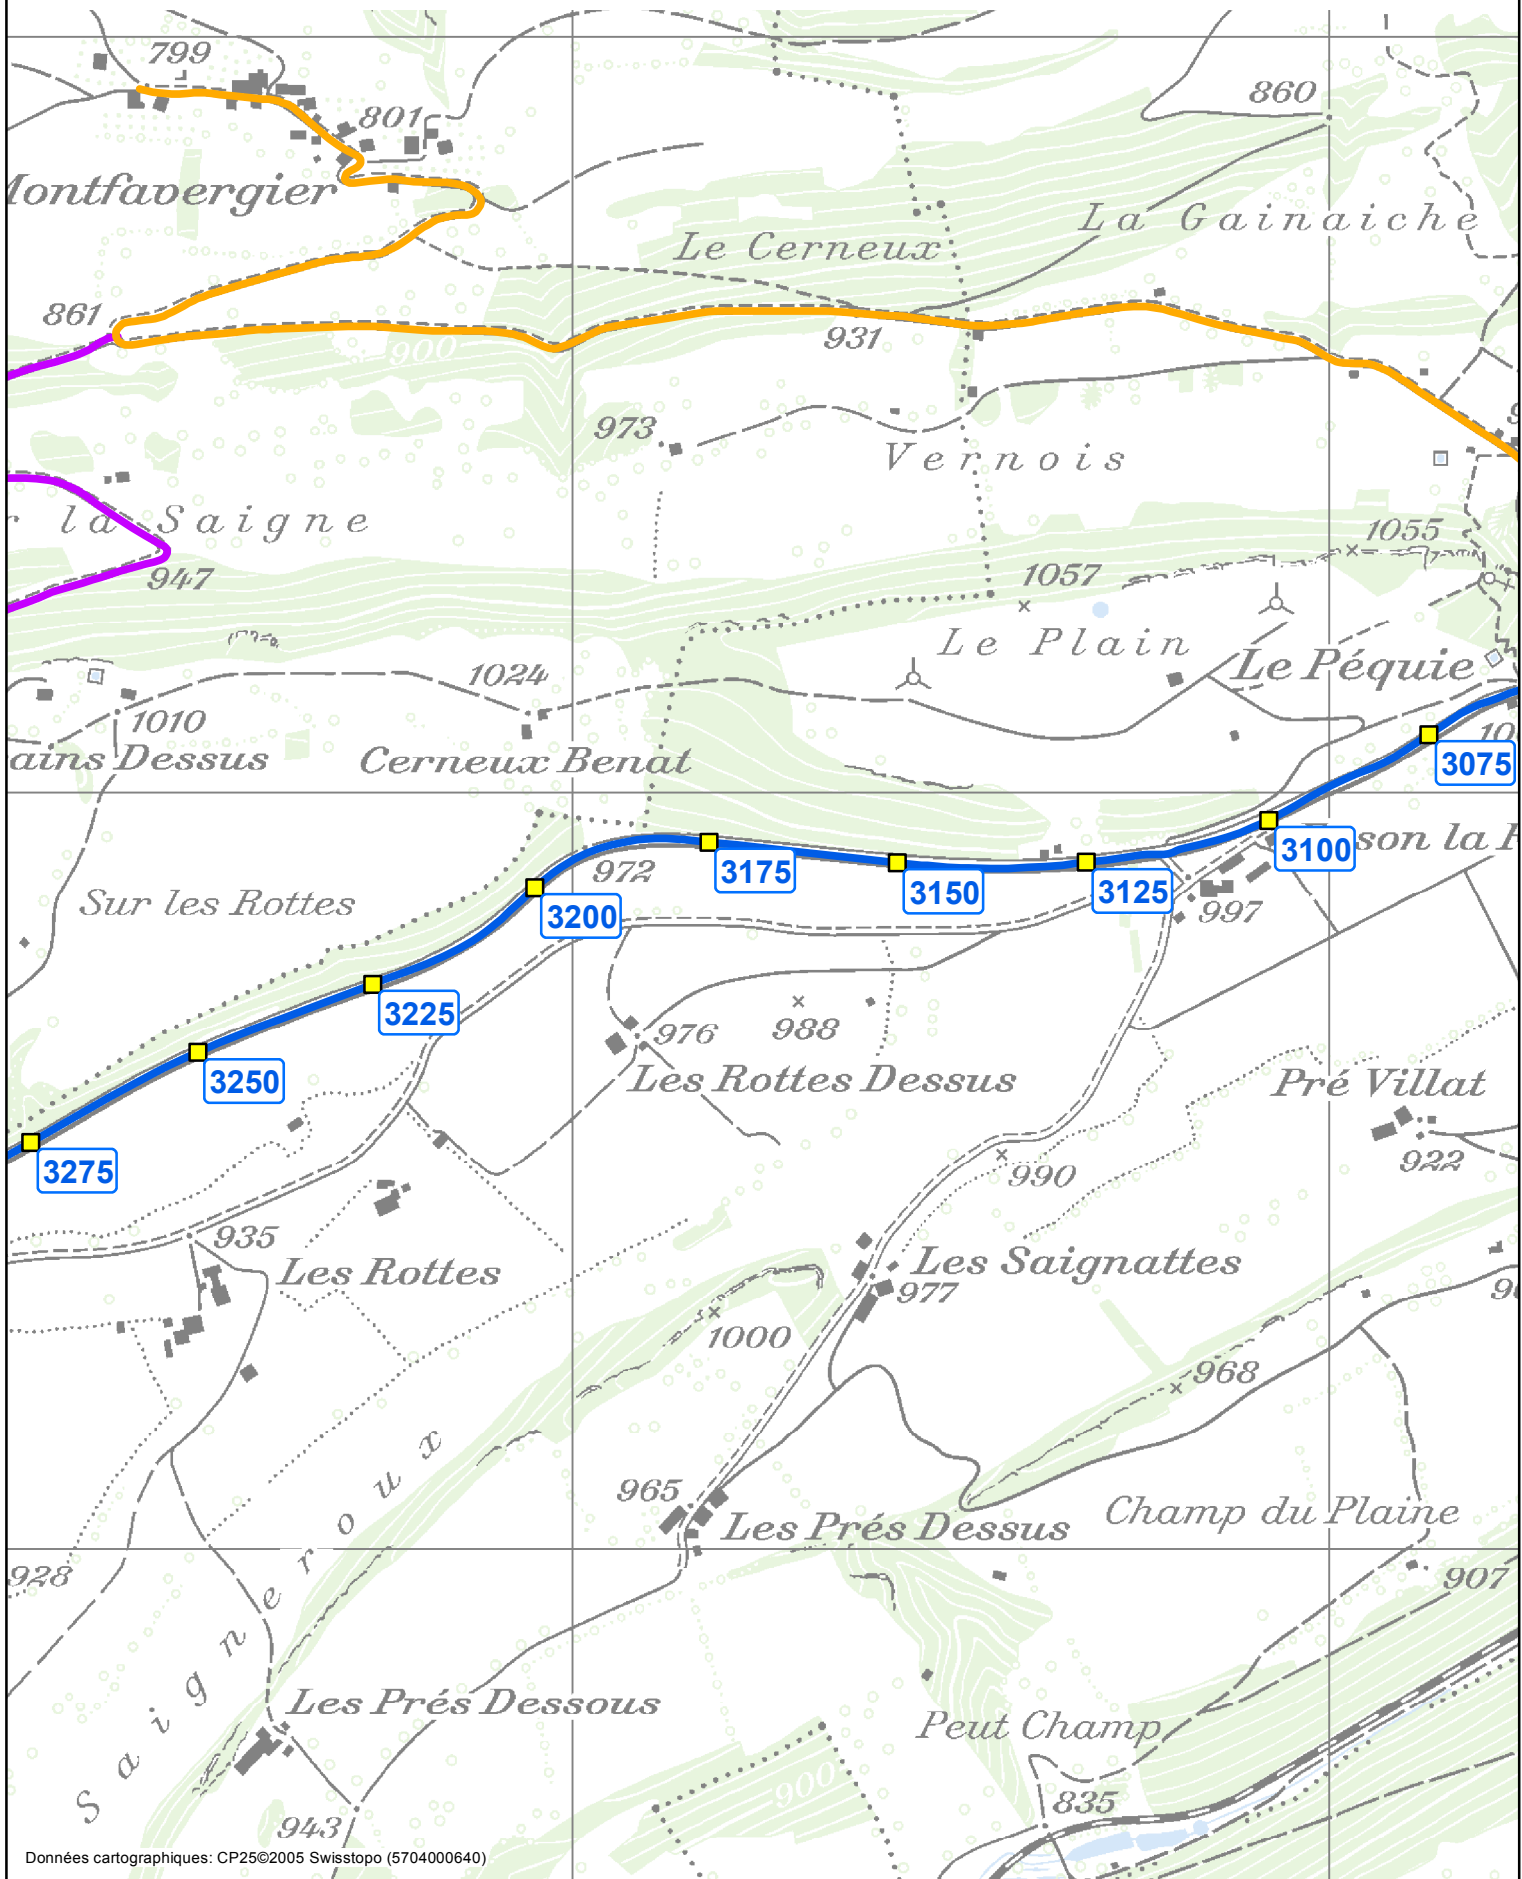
799
801
Montfavergier
860
La Gainaiche
Le Cerneux
861
900
931
973
Vernois
la Saigne
947
1055
1057
Le Plain
Le Péquie
1024
1010
ains Dessus
Cerneux Benat
10
3075
3100
son la P
972
3175
3150
3125
3200
997
Sur les Rottes
3225
3250
3275
976
988
Les Rottes Dessus
Pré Villat
922
990
935
Les Rottes
Les Saignattes
977
1000
968
Saigneroux
965
Les Prés Dessus
Champ du Plaine
928
907
Les Prés Dessous
Peut Champ
900
835
943
Données cartographiques: CP25©2005 Swisstopo (5704000640)